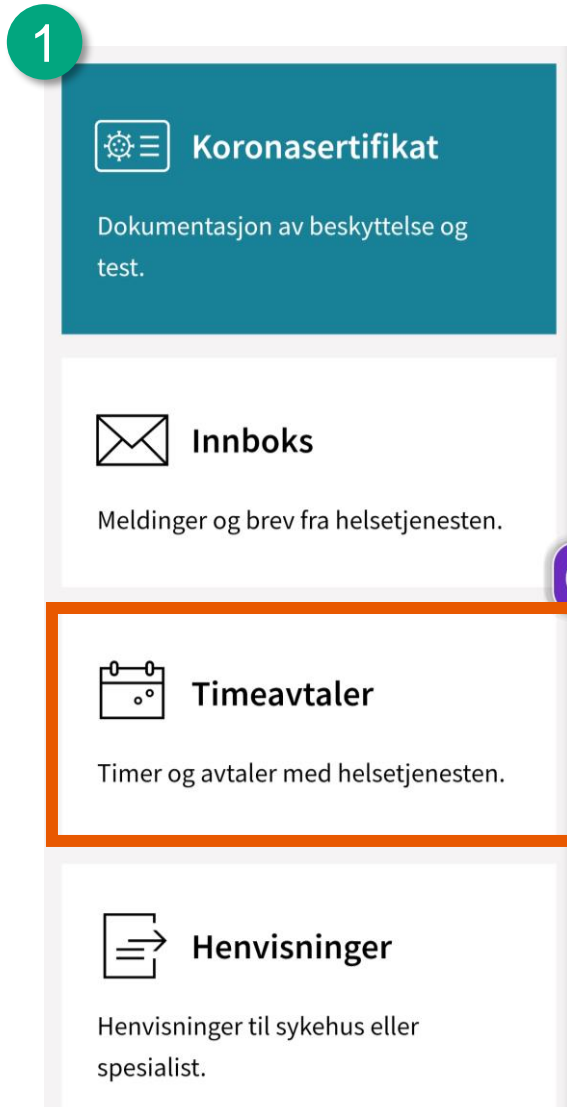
1

Koronasertifikat

Dokumentasjon av beskyttelse og test.

Innboks

Meldinger og brev fra helsetjenesten.

Timeavtaler

Timer og avtaler med helsetjenesten.

Henvisninger

Henvisninger til sykehus eller spesialist.